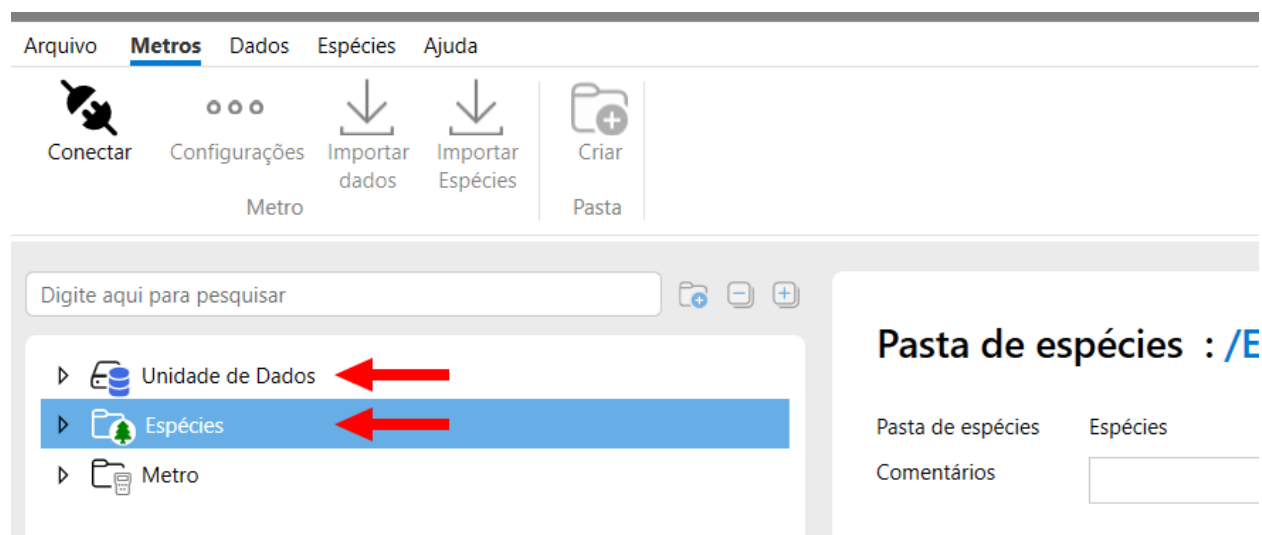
Arquivo Metros Dados Espécies Ajuda

Conectar Configurações Importar dados Importar Espécies
Metro
Criar
Pasta

Digite aqui para pesquisar

Unidade de Dados
Espécies
Metro

Pasta de espécies : /E

Pasta de espécies Espécies
Comentários